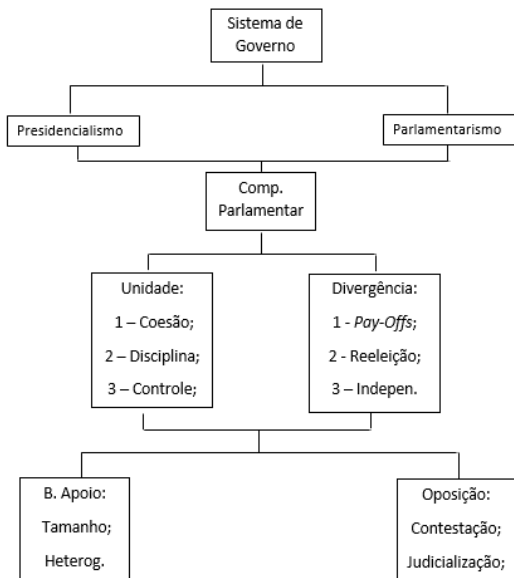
Sistema de Governo

Presidencialismo

Parlamentarismo

Comp. Parlamentar

Unidade:
1 – Coesão;
2 – Disciplina;
3 – Controle;

Divergência:
1 - Pay-Offs;
2 - Reeleição;
3 – Indepen.

B. Apoio:
Tamanho;
Heterog.

Oposição:
Contestação;
Judicialização;